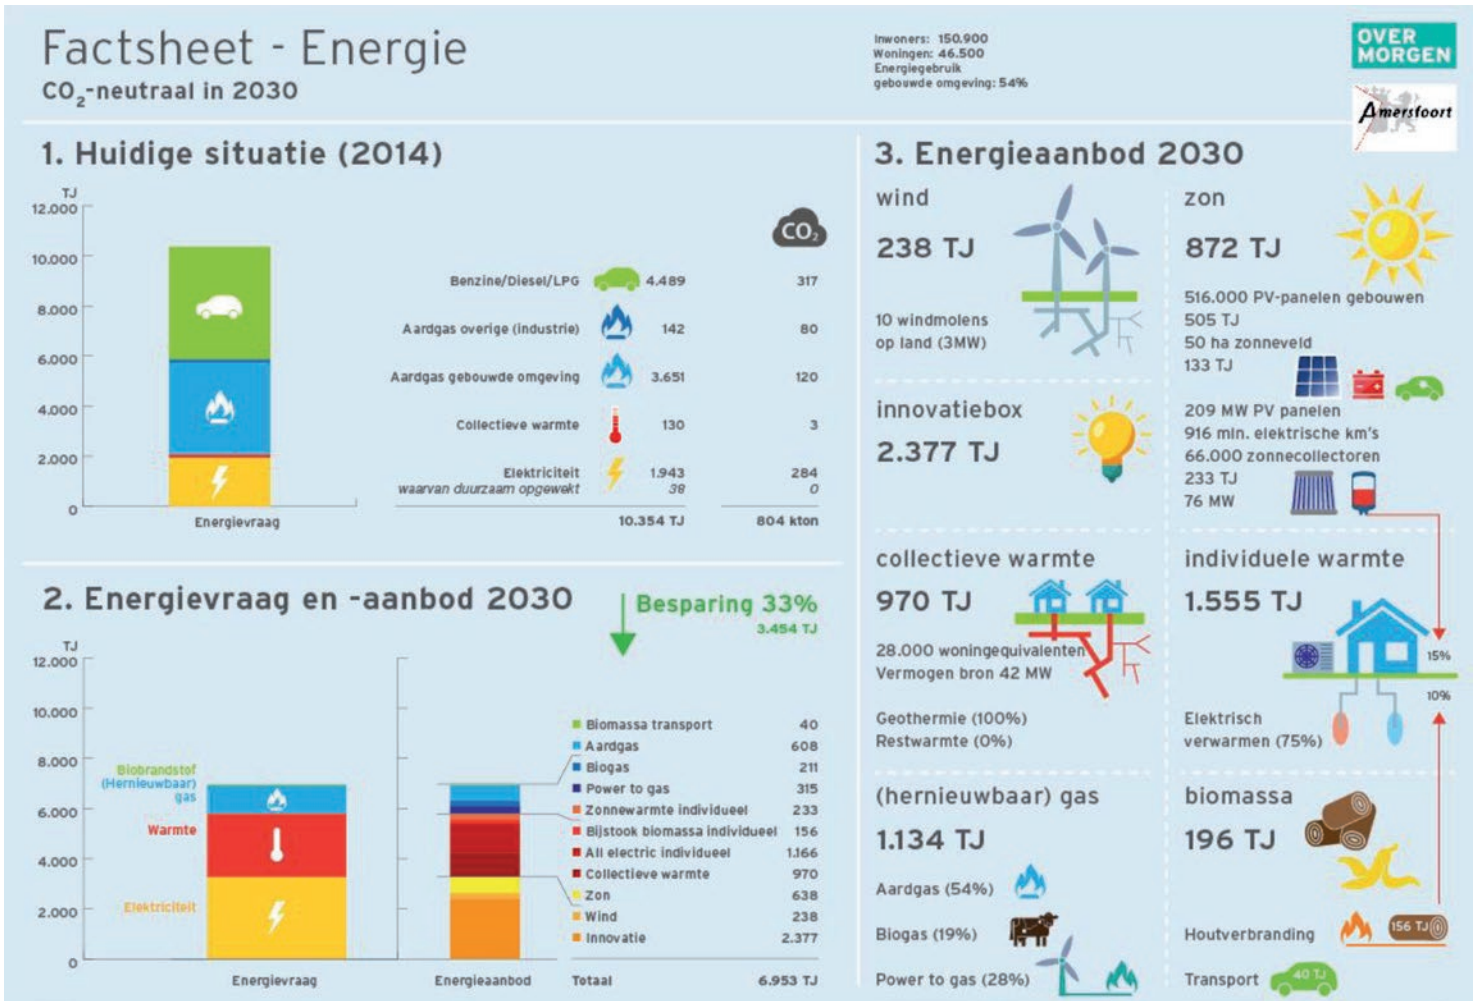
Factsheet - Energie
$CO_2$-neutraal in 2030

Inwoners: 150.900
Woningen: 46.500
Energiegebruik
gebouwde omgeving: 54%

OVER MORGEN

Amersfoort

1. Huidige situatie (2014)

TJ
12.000
10.000
8.000
6.000
4.000
2.000
0
Energievraag

$CO_2$

| | | |
|---|---|---|
| Benzine/Diesel/LPG | 4.489 | 317 |
| Aardgas overige (industrie) | 142 | 80 |
| Aardgas gebouwde omgeving | 3.651 | 120 |
| Collectieve warmte | 130 | 3 |
| Elektriciteit *waarvan duurzaam opgewekt* | 1.943 *38* | 284 *0* |
| | 10.354 TJ | 804 kton |

2. Energievraag en -aanbod 2030

Besparing 33%
3.454 TJ

TJ
12.000
10.000
8.000
6.000
4.000
2.000
0

Biobrandstof (Hernieuwbaar) gas
Warmte
Elektriciteit
Energievraag
Energieaanbod

| | |
|---|---|
| Biomassa transport | 40 |
| Aardgas | 608 |
| Biogas | 211 |
| Power to gas | 315 |
| Zonnewarmte individueel | 233 |
| Bijstook biomassa individueel | 156 |
| All electric individueel | 1.166 |
| Collectieve warmte | 970 |
| Zon | 638 |
| Wind | 238 |
| Innovatie | 2.377 |
| Totaal | 6.953 TJ |

3. Energieaanbod 2030

wind
238 TJ
10 windmolens op land (3MW)

zon
872 TJ
516.000 PV-panelen gebouwen
505 TJ
50 ha zonneveld
133 TJ
209 MW PV panelen
916 mln. elektrische km's
66.000 zonnecollectoren
233 TJ
76 MW

innovatiebox
2.377 TJ

collectieve warmte
970 TJ
28.000 woningequivalenten
Vermogen bron 42 MW
Geothermie (100%)
Restwarmte (0%)

individuele warmte
1.555 TJ
15%
10%
Elektrisch verwarmen (75%)

(hernieuwbaar) gas
1.134 TJ
Aardgas (54%)
Biogas (19%)
Power to gas (28%)

biomassa
196 TJ
Houtverbranding
156 TJ
Transport
40 TJ